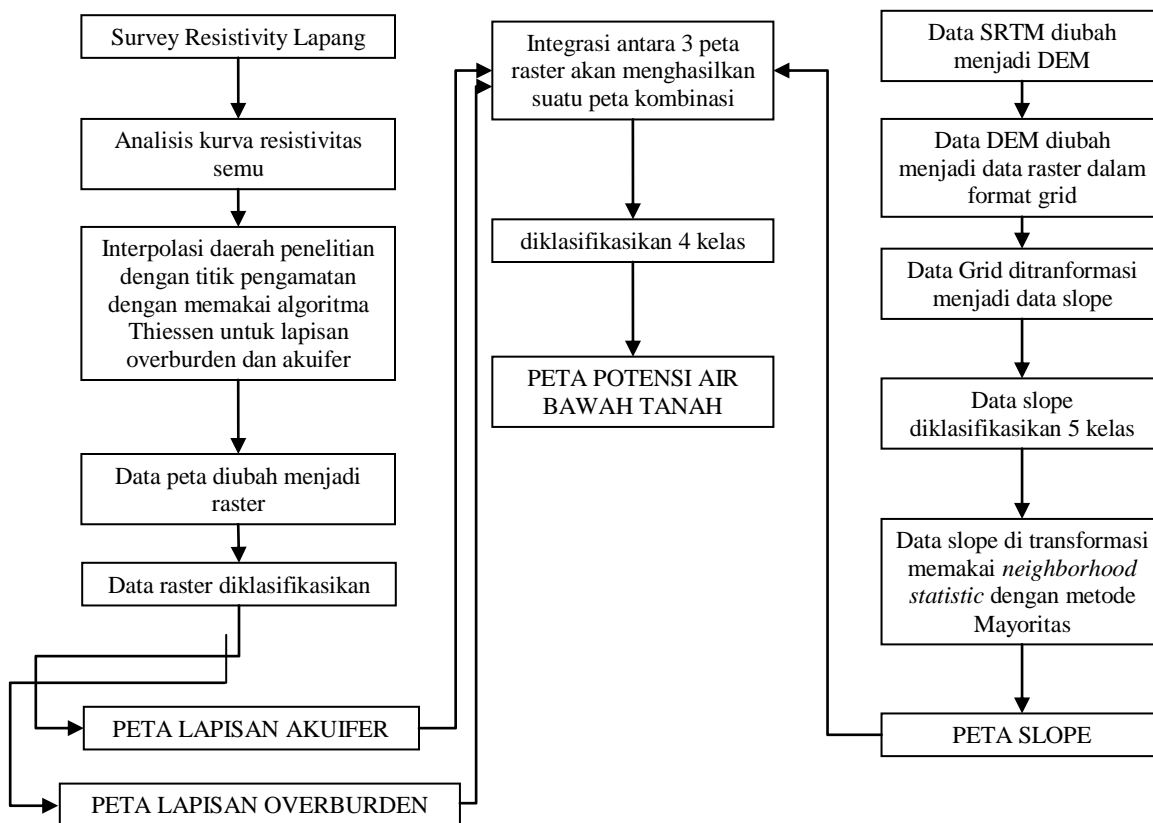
Survey Resistivity Lapang

Analisis kurva resistivitas semu

Interpolasi daerah penelitian dengan titik pengamatan dengan memakai algoritma Thiessen untuk lapisan overburden dan akuifer

Data peta diubah menjadi raster

Data raster diklasifikasikan

PETA LAPISAN AKUIFER

PETA LAPISAN OVERBURDEN

Integrasi antara 3 peta raster akan menghasilkan suatu peta kombinasi

diklasifikasikan 4 kelas

PETA POTENSI AIR BAWAH TANAH

Data SRTM diubah menjadi DEM

Data DEM diubah menjadi data raster dalam format grid

Data Grid ditranformasi menjadi data slope

Data slope diklasifikasikan 5 kelas

Data slope di transformasi memakai *neighborhood statistic* dengan metode Mayoritas

PETA SLOPE